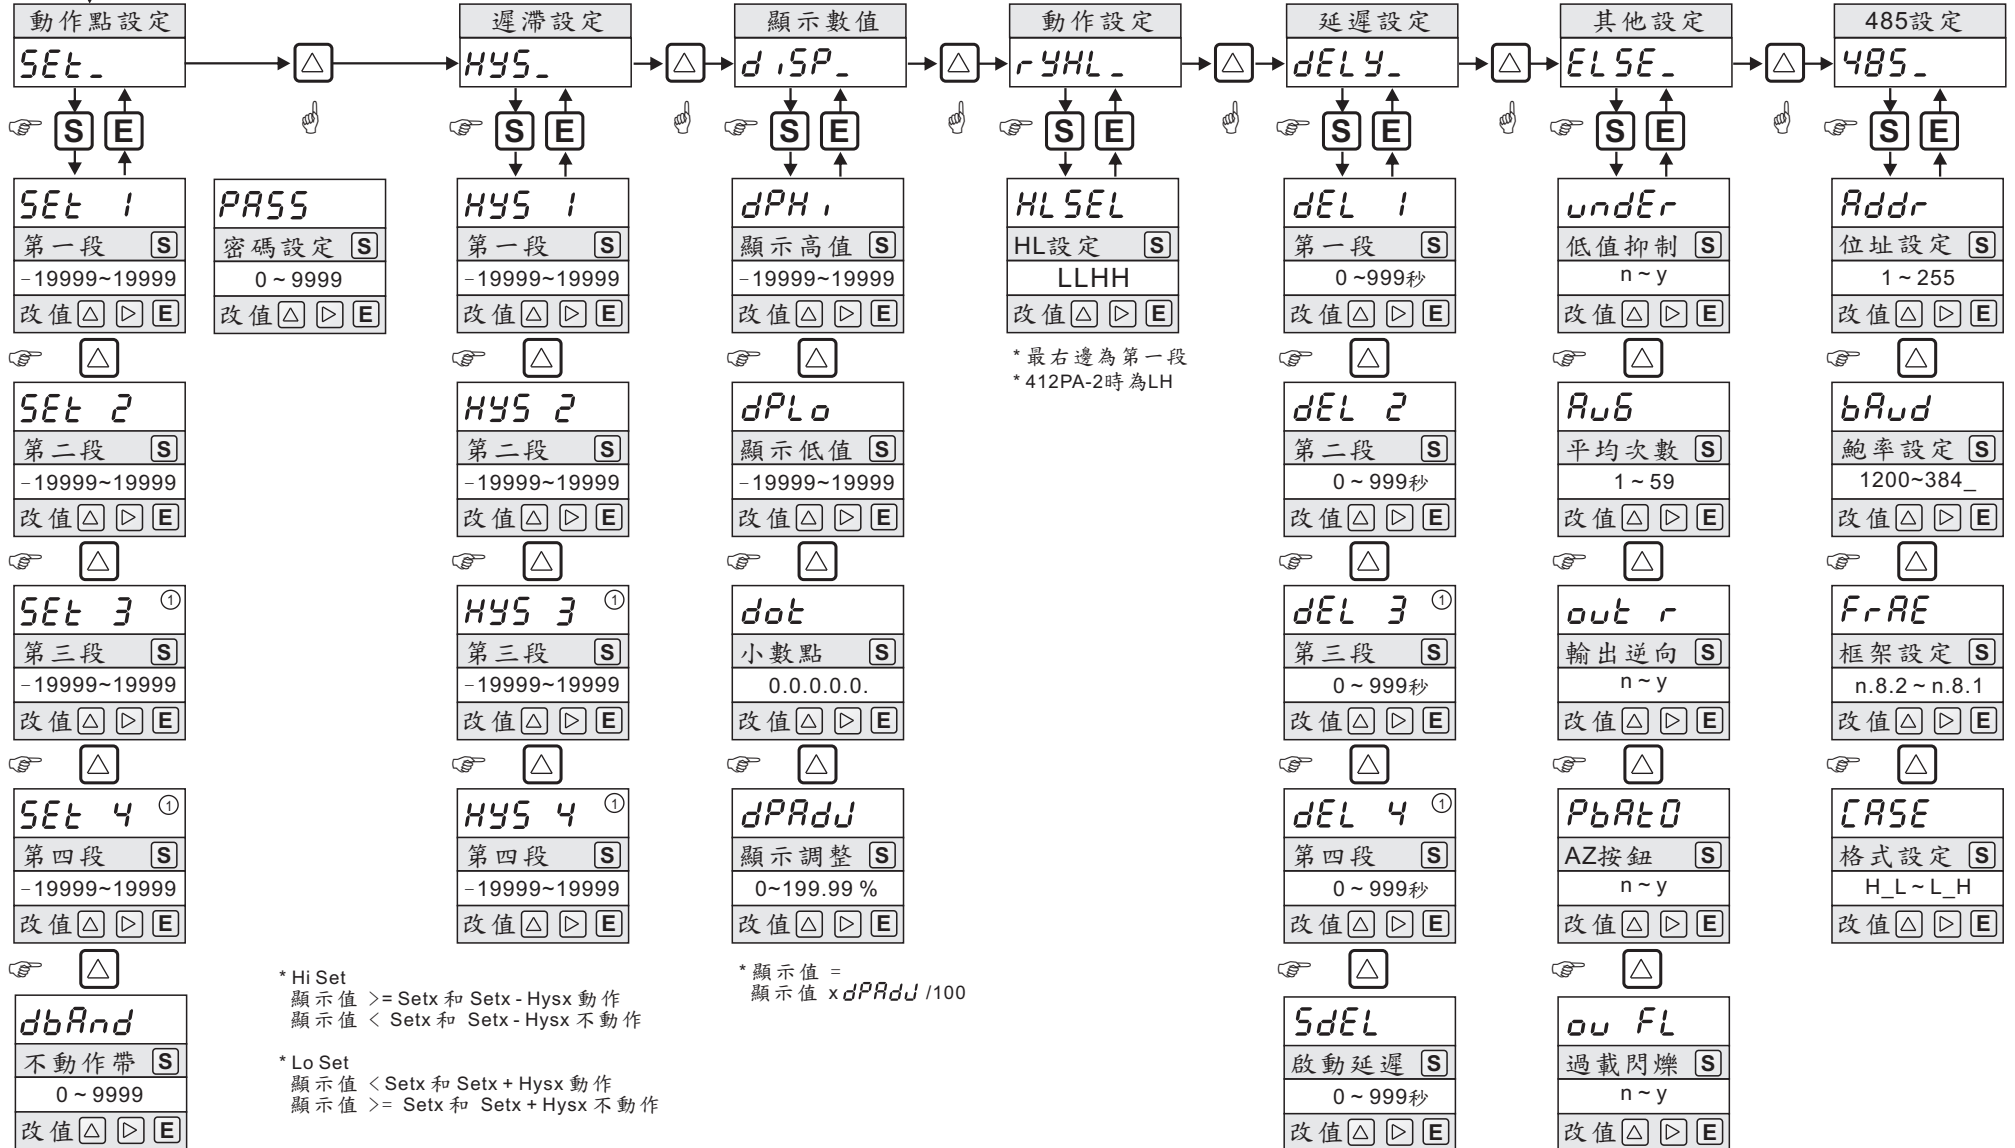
動作點設定
SEt_
S E
PASS
密碼設定 S
0 ~ 9999
改值 △ ▷ E
SEt 1
第一段 S
-19999~19999
改值 △ ▷ E
△
SEt 2
第二段 S
-19999~19999
改值 △ ▷ E
△
SEt 3 ①
第三段 S
-19999~19999
改值 △ ▷ E
△
SEt 4 ①
第四段 S
-19999~19999
改值 △ ▷ E
△
dbAnd
不動作帶 S
0 ~ 9999
改值 △ ▷ E

△

遲滯設定
HYS_
S E
HYS 1
第一段 S
-19999~19999
改值 △ ▷ E
△
HYS 2
第二段 S
-19999~19999
改值 △ ▷ E
△
HYS 3 ①
第三段 S
-19999~19999
改值 △ ▷ E
△
HYS 4 ①
第四段 S
-19999~19999
改值 △ ▷ E

* Hi Set
顯示值 >= Setx 和 Setx - Hysx 動作
顯示值 < Setx 和 Setx - Hysx 不動作

* Lo Set
顯示值 < Setx 和 Setx + Hysx 動作
顯示值 >= Setx 和 Setx + Hysx 不動作

△

顯示數值
dISP_
S E
dPHI
顯示高值 S
-19999~19999
改值 △ ▷ E
△
dPLo
顯示低值 S
-19999~19999
改值 △ ▷ E
△
dot
小數點 S
0.0.0.0.0.
改值 △ ▷ E
△
dPAdJ
顯示調整 S
0~199.99 %
改值 △ ▷ E

* 顯示值 =
顯示值 x dPAdJ /100

△

動作設定
rYHL_
S E
HLSEL
HL設定 S
LLHH
改值 △ ▷ E
* 最右邊為第一段
* 412PA-2時為LH

△

延遲設定
dELY_
S E
dEL 1
第一段 S
0 ~999秒
改值 △ ▷ E
△
dEL 2
第二段 S
0 ~ 999秒
改值 △ ▷ E
△
dEL 3 ①
第三段 S
0 ~ 999秒
改值 △ ▷ E
△
dEL 4 ①
第四段 S
0 ~ 999秒
改值 △ ▷ E
△
SdEL
啟動延遲 S
0 ~ 999秒
改值 △ ▷ E

△

其他設定
ELSE_
S E
undEr
低值抑制 S
n ~ y
改值 △ ▷ E
△
AuG
平均次數 S
1 ~ 59
改值 △ ▷ E
△
out r
輸出逆向 S
n ~ y
改值 △ ▷ E
△
PbAtO
AZ按鈕 S
n ~ y
改值 △ ▷ E
△
ou FL
過載閃爍 S
n ~ y
改值 △ ▷ E

△

485設定
485_
S E
Addr
位址設定 S
1 ~ 255
改值 △ ▷ E
△
bAud
鮑率設定 S
1200~384_
改值 △ ▷ E
△
FrAE
框架設定 S
n.8.2 ~ n.8.1
改值 △ ▷ E
△
CASE
格式設定 S
H_L ~ L_H
改值 △ ▷ E